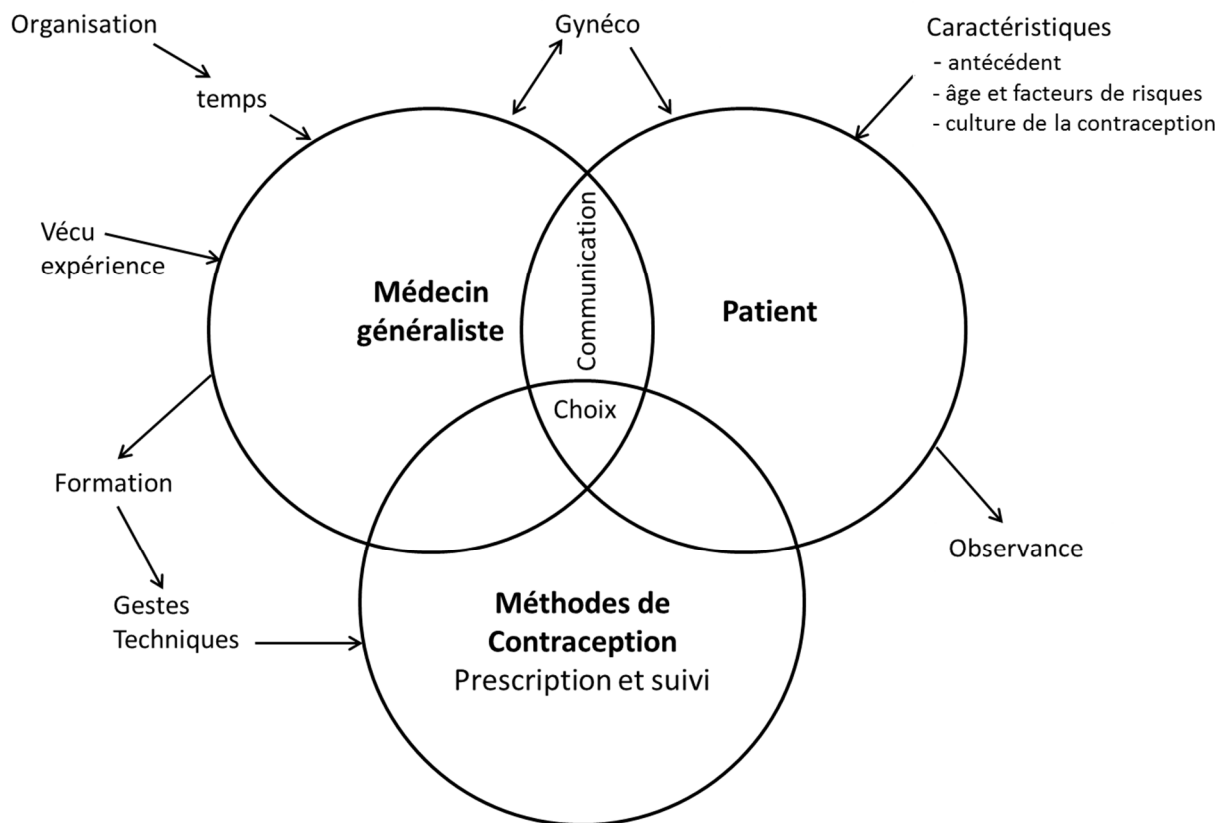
Organisation

temps

Gynéco

Caractéristiques
- antécédent
- âge et facteurs de risques
- culture de la contraception

Vécu
expérience

Médecin
généraliste

Communication

Patient

Choix

Formation

Observance

Gestes
Techniques

Méthodes de
Contraception
Prescription et suivi